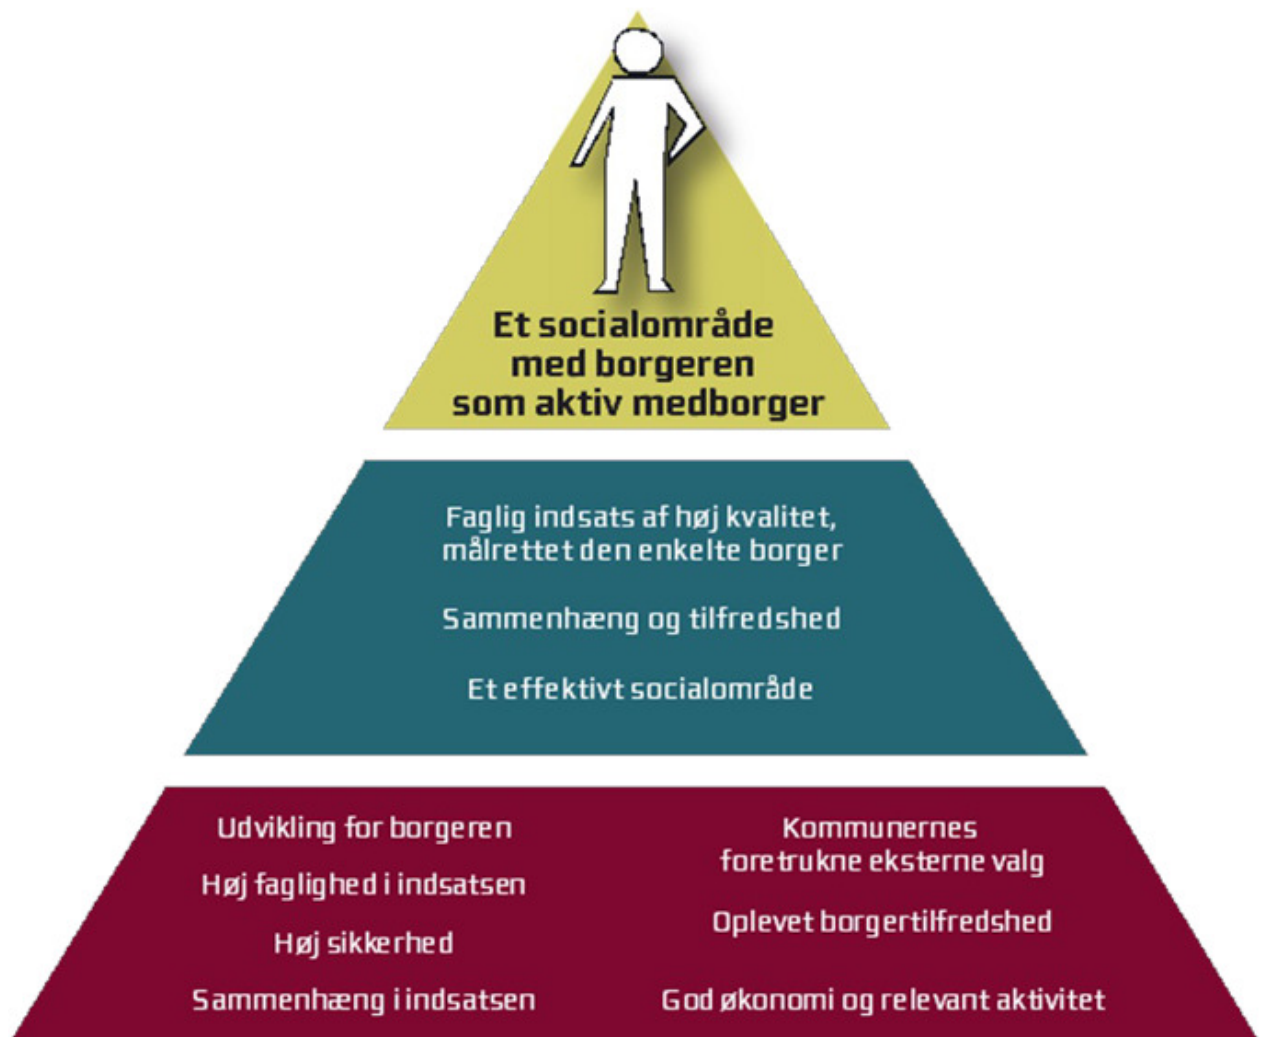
Et socialområde med borgeren som aktiv medborger

Faglig indsats af høj kvalitet, målrettet den enkelte borger

Sammenhæng og tilfredshed

Et effektivt socialområde

Udvikling for borgeren

Høj faglighed i indsatsen

Høj sikkerhed

Sammenhæng i indsatsen

Kommunernes foretrukne eksterne valg

Oplevet borgertilfredshed

God økonomi og relevant aktivitet